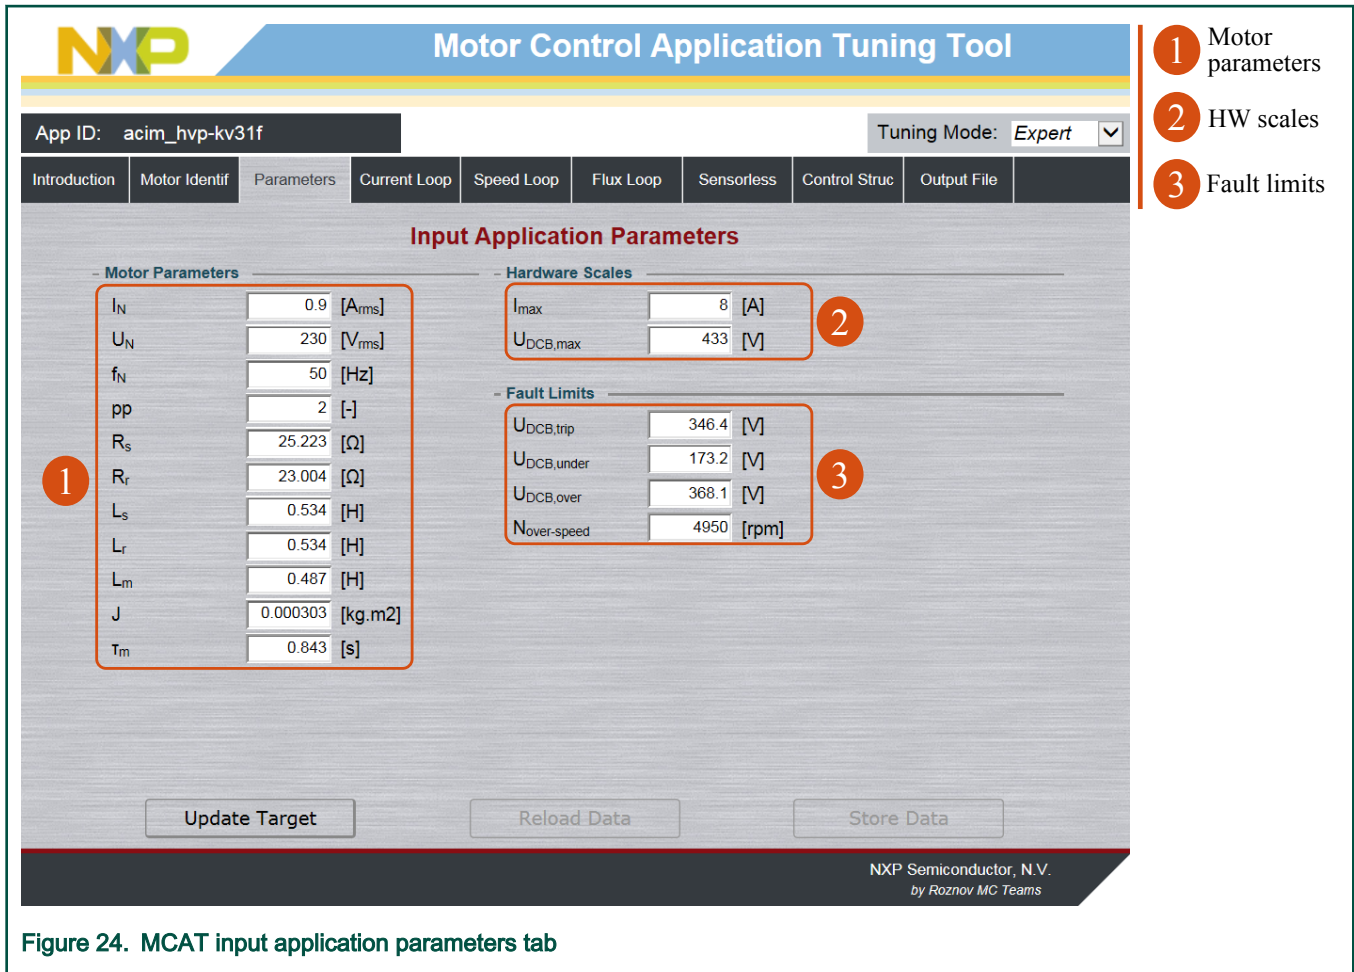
NXP

Motor Control Application Tuning Tool

App ID: acim_hvp-kv31f

Tuning Mode: Expert

Introduction | Motor Identif | Parameters | Current Loop | Speed Loop | Flux Loop | Sensorless | Control Struc | Output File

Input Application Parameters

Motor Parameters

| | | |
|---|---|---|
| $I_N$ | 0.9 | [$A_{rms}$] |
| $U_N$ | 230 | [$V_{rms}$] |
| $f_N$ | 50 | [Hz] |
| pp | 2 | [-] |
| $R_s$ | 25.223 | [Ω] |
| $R_r$ | 23.004 | [Ω] |
| $L_s$ | 0.534 | [H] |
| $L_r$ | 0.534 | [H] |
| $L_m$ | 0.487 | [H] |
| J | 0.000303 | [kg.m2] |
| $\tau_m$ | 0.843 | [s] |

Hardware Scales

| | | |
|---|---|---|
| $I_{max}$ | 8 | [A] |
| $U_{DCB,max}$ | 433 | [V] |

Fault Limits

| | | |
|---|---|---|
| $U_{DCB,trip}$ | 346.4 | [V] |
| $U_{DCB,under}$ | 173.2 | [V] |
| $U_{DCB,over}$ | 368.1 | [V] |
| $N_{over-speed}$ | 4950 | [rpm] |

1
2
3

Update Target
Reload Data
Store Data

NXP Semiconductor, N.V.
by Roznov MC Teams

1 Motor parameters
2 HW scales
3 Fault limits

Figure 24. MCAT input application parameters tab